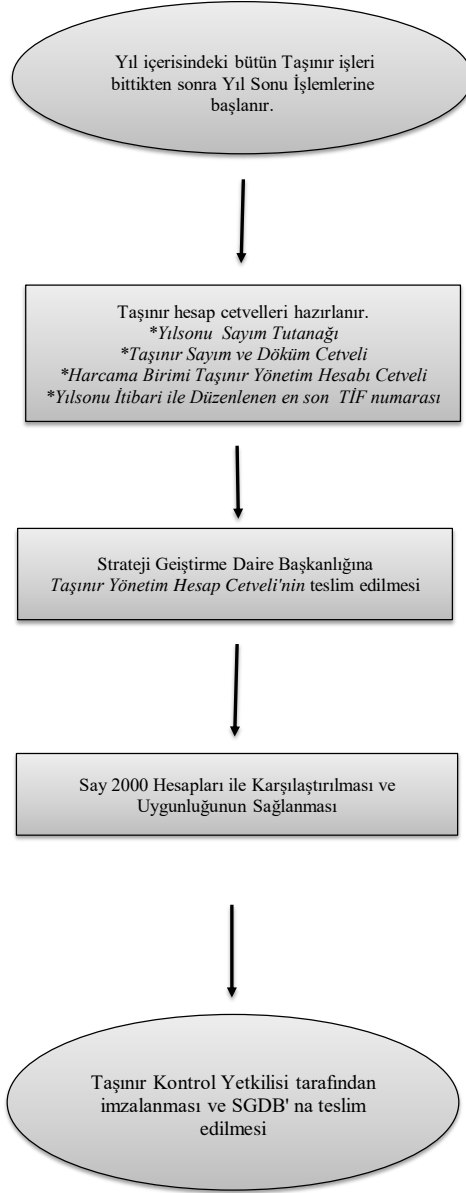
Yıl içerisindeki bütün Taşınır işleri bittikten sonra Yıl Sonu İşlemlerine başlanır.

Taşınır hesap cetvelleri hazırlanır.
*Yılsonu Sayım Tutanağı
*Taşınır Sayım ve Döküm Cetveli
*Harcama Birimi Taşınır Yönetim Hesabı Cetveli
*Yılsonu İtibari ile Düzenlenen en son TİF numarası

Strateji Geiştirme Daire Başkanlığına
Taşınır Yönetim Hesap Cetveli'nin teslim edilmesi

Say 2000 Hesapları ile Karşılaştırılması ve Uygunluğunun Sağlanması

Taşınır Kontrol Yetkilisi tarafından imzalanması ve SGDB' na teslim edilmesi